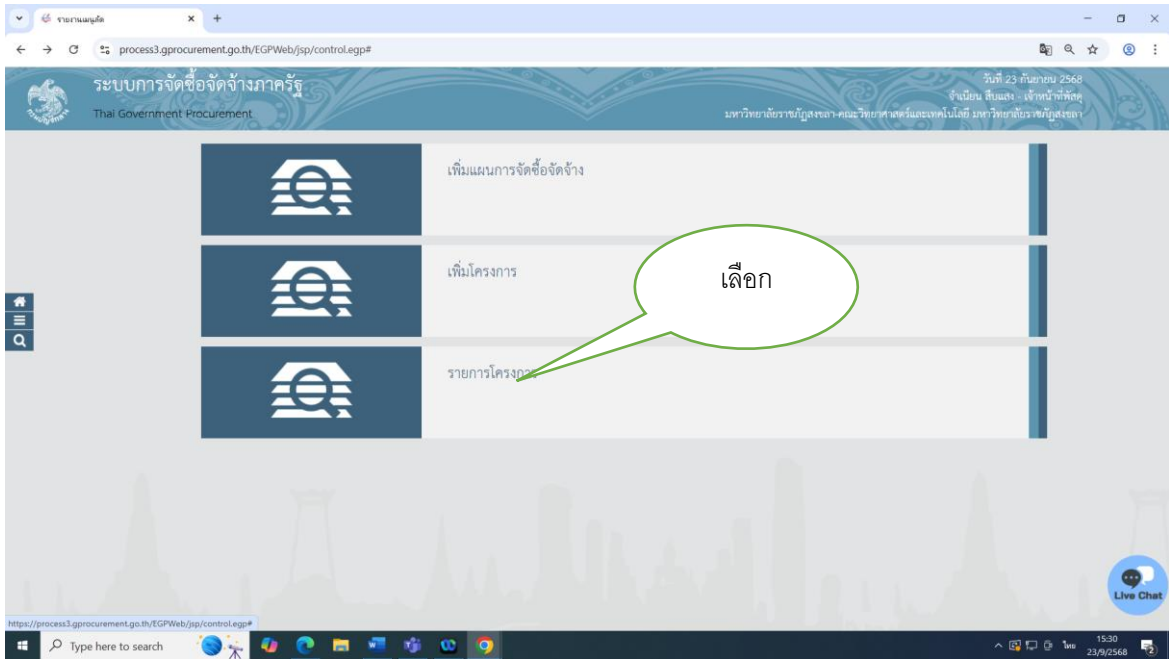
รายงานผลนูเติด ×

process3.gprocurement.go.th/EGPWeb/jsp/control.egp#

ระบบการจัดซื้อจัดจ้างภาครัฐ
Thai Government Procurement

วันที่ 23 กันยายน 2568
จำเนียน สืบแสง - เจ้าหน้าที่พัสดุ
มหาวิทยาลัยราชภัฏสงขลา-คณะวิทยาศาสตร์และเทคโนโลยี มหาวิทยาลัยราชภัฏสงขลา

เพิ่มแผนการจัดซื้อจัดจ้าง

เพิ่มโครงการ

เลือก

รายการโครงการ

Live Chat

https://process3.gprocurement.go.th/EGPWeb/jsp/control.egp#

Type here to search

ไทย 15:30 23/9/2568